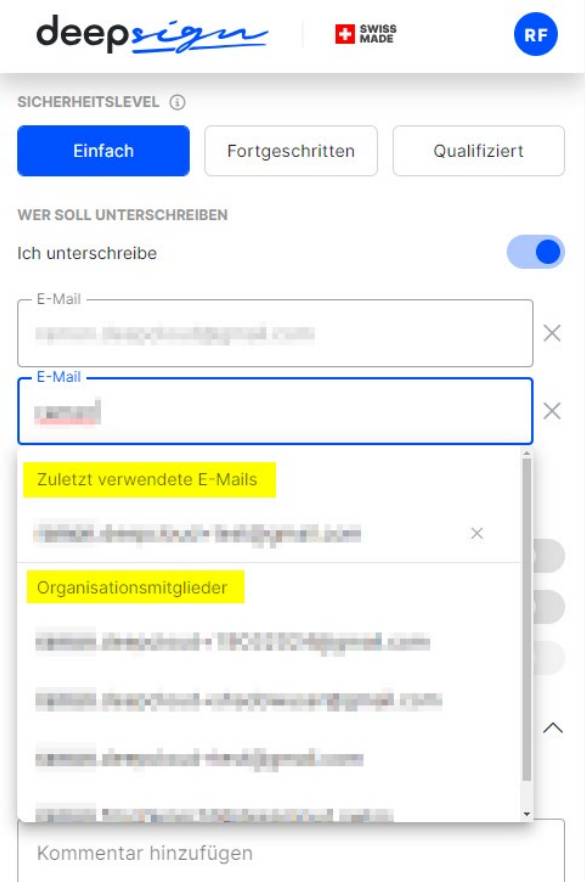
deepsign

SWISS MADE

RF

SICHERHEITSLEVEL ⓘ

Einfach

Fortgeschritten

Qualifiziert

WER SOLL UNTERSCHREIBEN

Ich unterschreibe

E-Mail

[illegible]

E-Mail

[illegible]

Zuletzt verwendete E-Mails

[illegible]

Organisationsmitglieder

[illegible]

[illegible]

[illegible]

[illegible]

Kommentar hinzufügen